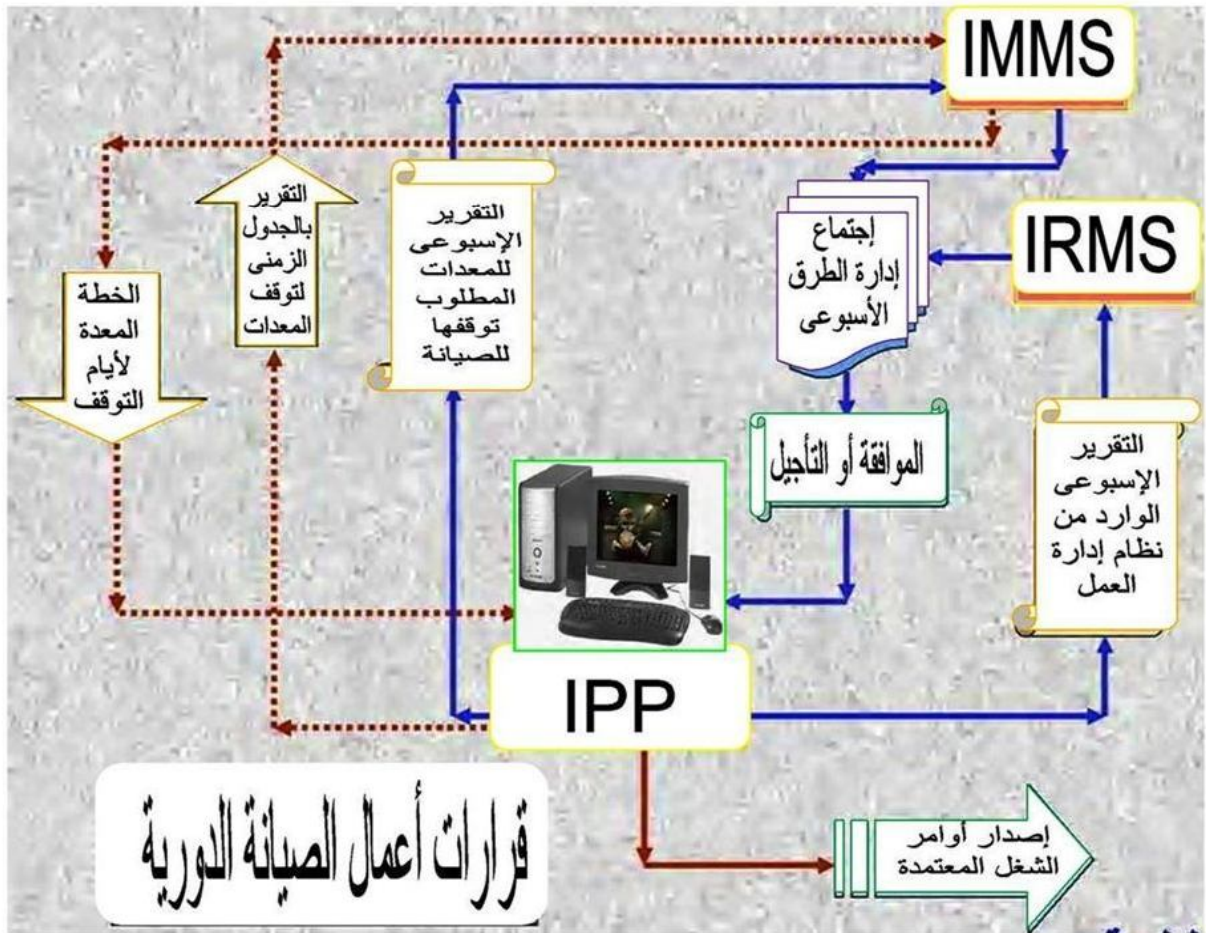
IMMS

IRMS

إجتماع إدارة الطرق الأسبوعى

التقرير الإسبوعى للمعدات المطلوب توقفها للصيانة

التقرير بالجدول الزمنى لتوقف المعدات

الخطة المعدة لأيام التوقف

الموافقة أو التأجيل

التقرير الإسبوعى الوارد من نظام إدارة العمل

IPP

قرارات أعمال الصيانة الدورية

إصدار أوامر الشغل المعتمدة